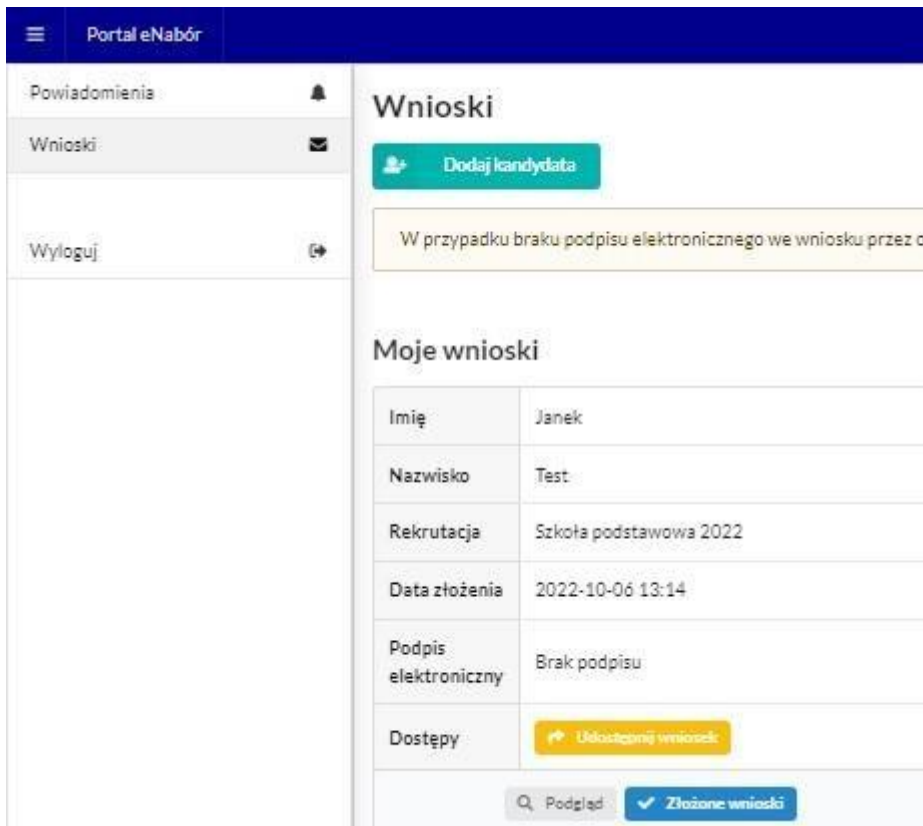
Portal eNabór

Powiadomienia

Wnioski

Wyloguj

Wnioski

Dodaj kandydata

W przypadku braku podpisu elektronicznego we wniosku przez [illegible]

Moje wnioski

| Imię | Janek |
|---|---|
| Nazwisko | Test |
| Rekrutacja | Szkoła podstawowa 2022 |
| Data złożenia | 2022-10-06 13:14 |
| Podpis elektroniczny | Brak podpisu |
| Dostępy | Udostępnij wniosek |

Podgląd
Złożone wnioski